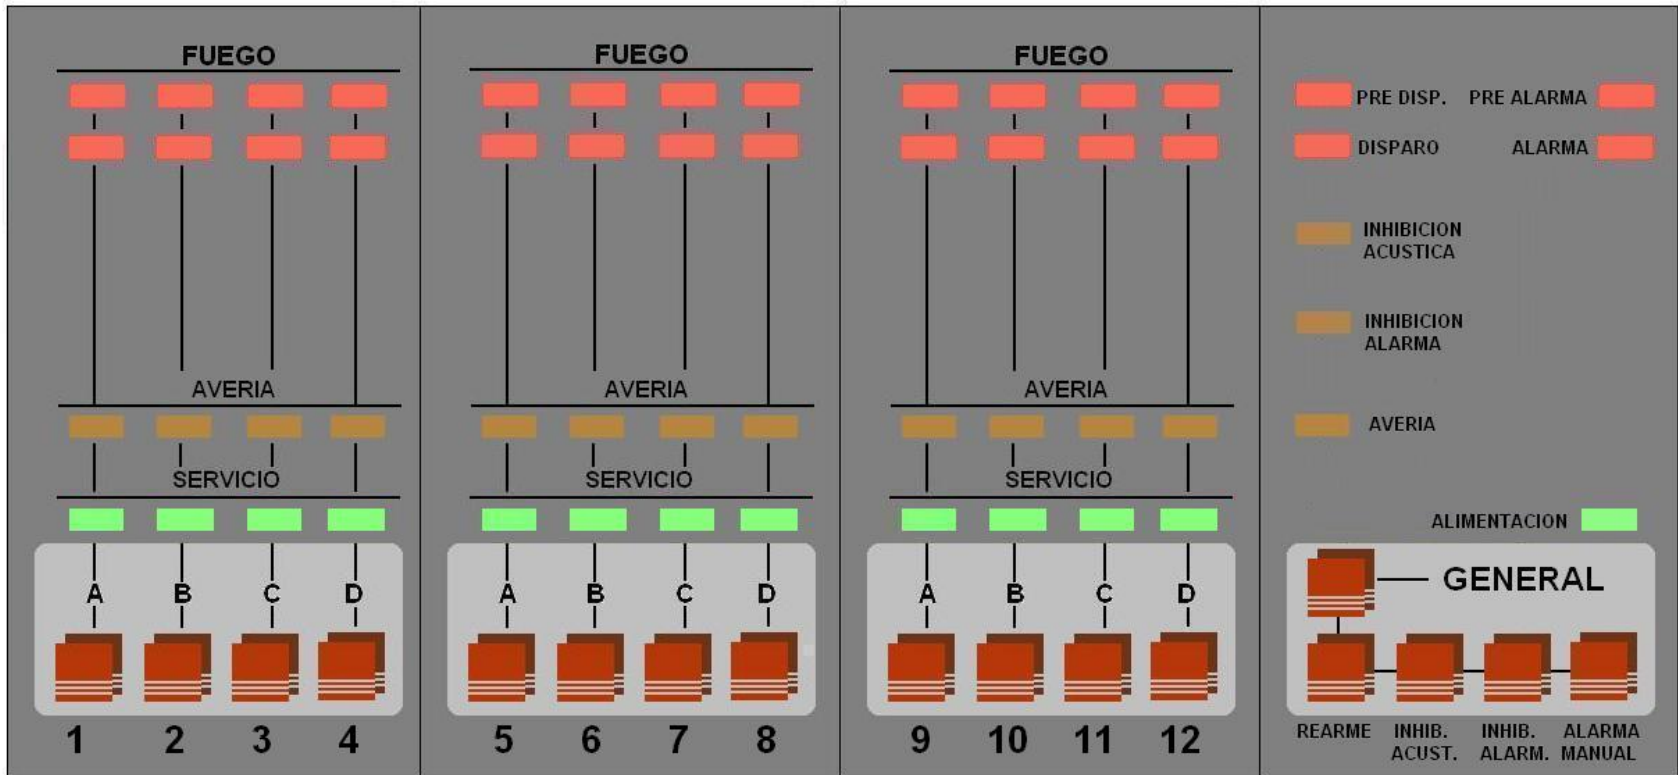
FUEGO

AVERIA

SERVICIO

A B C D

1 2 3 4

FUEGO

AVERIA

SERVICIO

A B C D

5 6 7 8

FUEGO

AVERIA

SERVICIO

A B C D

9 10 11 12

PRE DISP. PRE ALARMA

DISPARO ALARMA

INHIBICION ACUSTICA

INHIBICION ALARMA

AVERIA

ALIMENTACION

GENERAL

REARME INHIB. ACUST. INHIB. ALARM. ALARMA MANUAL